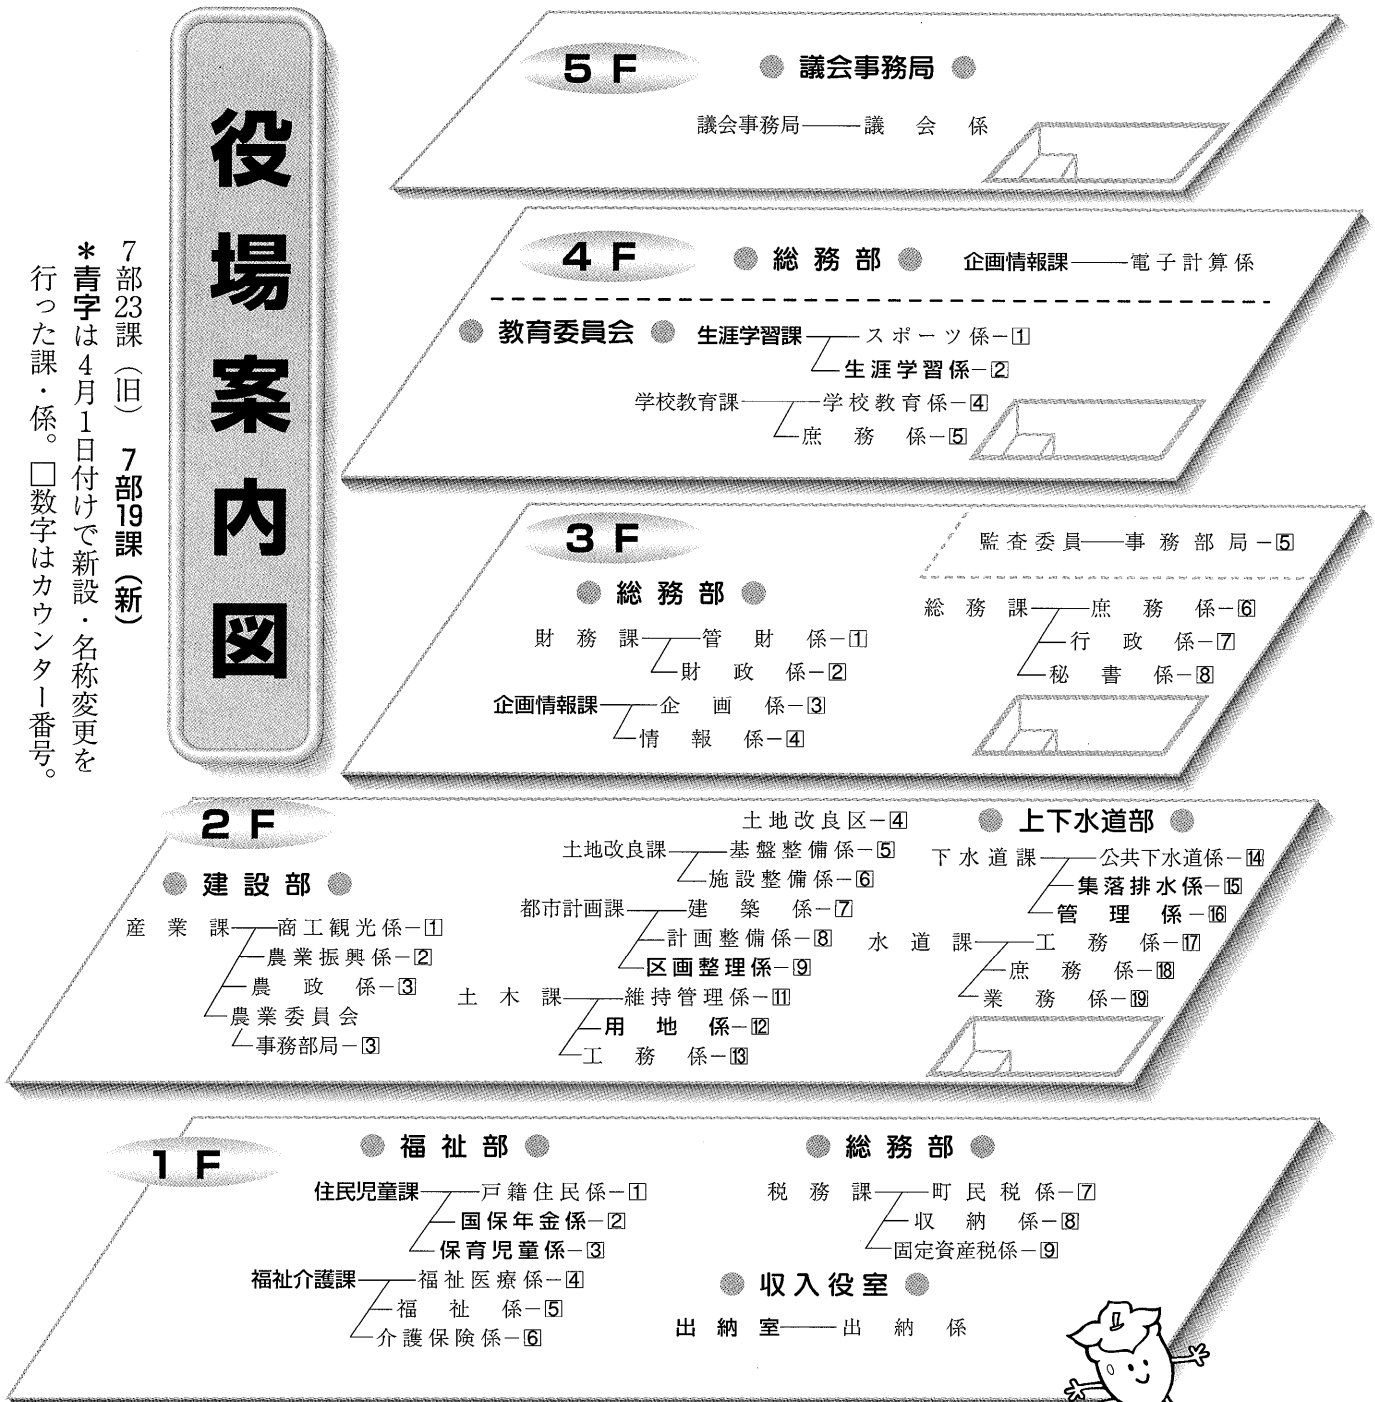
役場案内図

7部23課（旧）　7部19課（新）
＊青字は4月1日付けで新設・名称変更を行った課・係。□数字はカウンター番号。

5F
議会事務局
議会事務局——議　会　係

4F
総務部
企画情報課——電子計算係

教育委員会
生涯学習課——スポーツ係－1
　　　　　　　生涯学習係－2
学校教育課——学校教育係－4
　　　　　　　庶　務　係－5

3F
監査委員——事務部局－5
総務部
財　務　課——管　財　係－1
　　　　　　　財　政　係－2
企画情報課——企　画　係－3
　　　　　　　情　報　係－4
総　務　課——庶　務　係－6
　　　　　　　行　政　係－7
　　　　　　　秘　書　係－8

2F
建設部
産　業　課——商工観光係－1
　　　　　　　農業振興係－2
　　　　　　　農　政　係－3
　　　　　　　農業委員会
　　　　　　　　事務部局－3
土地改良区－4
土地改良課——基盤整備係－5
　　　　　　　施設整備係－6
都市計画課——建　築　係－7
　　　　　　　計画整備係－8
　　　　　　　区画整理係－9
土　木　課——維持管理係－11
　　　　　　　用　地　係－12
　　　　　　　工　務　係－13
上下水道部
下水道課——公共下水道係－14
　　　　　　集落排水係－15
　　　　　　管　理　係－16
水　道　課——工　務　係－17
　　　　　　　庶　務　係－18
　　　　　　　業　務　係－19

1F
福祉部
住民児童課——戸籍住民係－1
　　　　　　　国保年金係－2
　　　　　　　保育児童係－3
福祉介護課——福祉医療係－4
　　　　　　　福　祉　係－5
　　　　　　　介護保険係－6
総務部
税　務　課——町民税係－7
　　　　　　　収　納　係－8
　　　　　　　固定資産税係－9
収入役室
出納室——出　納　係